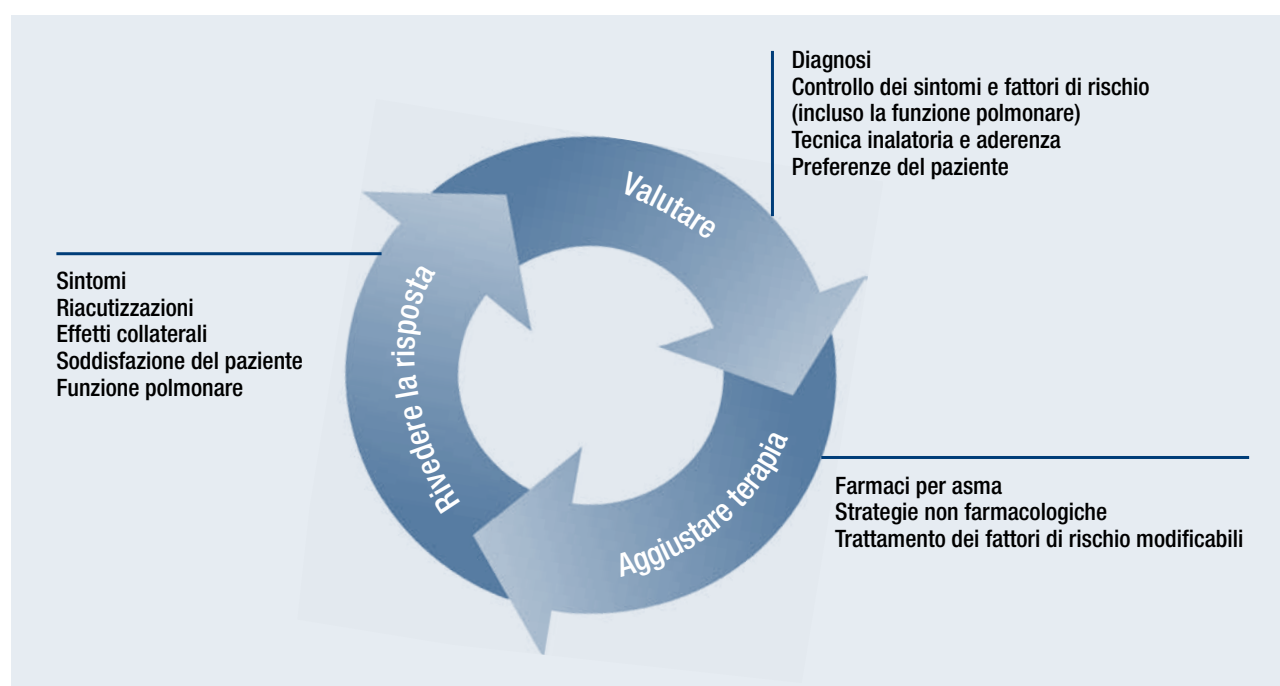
Diagnosi
Controllo dei sintomi e fattori di rischio
(incluso la funzione polmonare)
Tecnica inalatoria e aderenza
Preferenze del paziente

Valutare

Sintomi
Riacutizzazioni
Effetti collaterali
Soddisfazione del paziente
Funzione polmonare

Rivedere la risposta

Aggiustare terapia

Farmaci per asma
Strategie non farmacologiche
Trattamento dei fattori di rischio modificabili